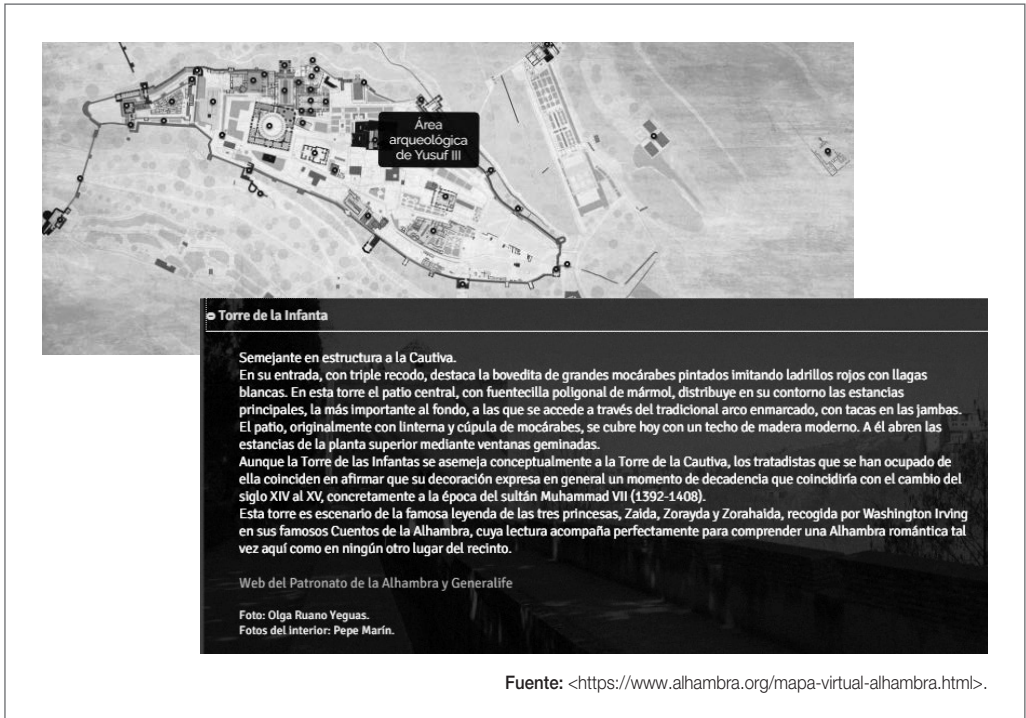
Área arqueológica de Yusuf III

Torre de la Infanta

Semejante en estructura a la Cautiva.
En su entrada, con triple recodo, destaca la bovedita de grandes mocárabes pintados imitando ladrillos rojos con llagas blancas. En esta torre el patio central, con fuentecilla poligonal de mármol, distribuye en su contorno las estancias principales, la más importante al fondo, a las que se accede a través del tradicional arco enmarcado, con tacas en las jambas. El patio, originalmente con linterna y cúpula de mocárabes, se cubre hoy con un techo de madera moderno. A él abren las estancias de la planta superior mediante ventanas geminadas.
Aunque la Torre de las Infantas se asemeja conceptualmente a la Torre de la Cautiva, los tratadistas que se han ocupado de ella coinciden en afirmar que su decoración expresa en general un momento de decadencia que coincidiría con el cambio del siglo XIV al XV, concretamente a la época del sultán Muhammad VII (1392-1408).
Esta torre es escenario de la famosa leyenda de las tres princesas, Zaida, Zorayda y Zorahaida, recogida por Washington Irving en sus famosos Cuentos de la Alhambra, cuya lectura acompaña perfectamente para comprender una Alhambra romántica tal vez aquí como en ningún otro lugar del recinto.

Web del Patronato de la Alhambra y Generalife

Foto: Olga Ruano Yeguas.
Fotos del interior: Pepe Marín.

Fuente: <https://www.alhambra.org/mapa-virtual-alhambra.html>.